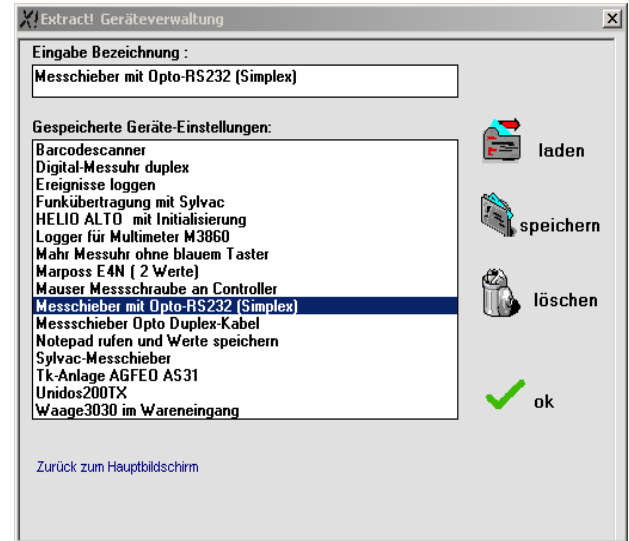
Extract! Geräteverwaltung

×

Eingabe Bezeichnung :

Messchieber mit Opto-RS232 (Simplex)

Gespeicherte Geräte-Einstellungen:

Barcodescanner
Digital-Messuhr duplex
Ereignisse loggen
Funkübertragung mit Sylvac
HELIO ALTO mit Initialisierung
Logger für Multimeter M3860
Mahr Messuhr ohne blauem Taster
Marposs E4N ( 2 Werte)
Mauser Messschraube an Controller
Messchieber mit Opto-RS232 (Simplex)
Messschieber Opto Duplex-Kabel
Notepad rufen und Werte speichern
Sylvac-Messchieber
Tk-Anlage AGFEO AS31
Unidos200TX
Waage3030 im Wareneingang

laden

speichern

löschen

ok

Zurück zum Hauptbildschirm